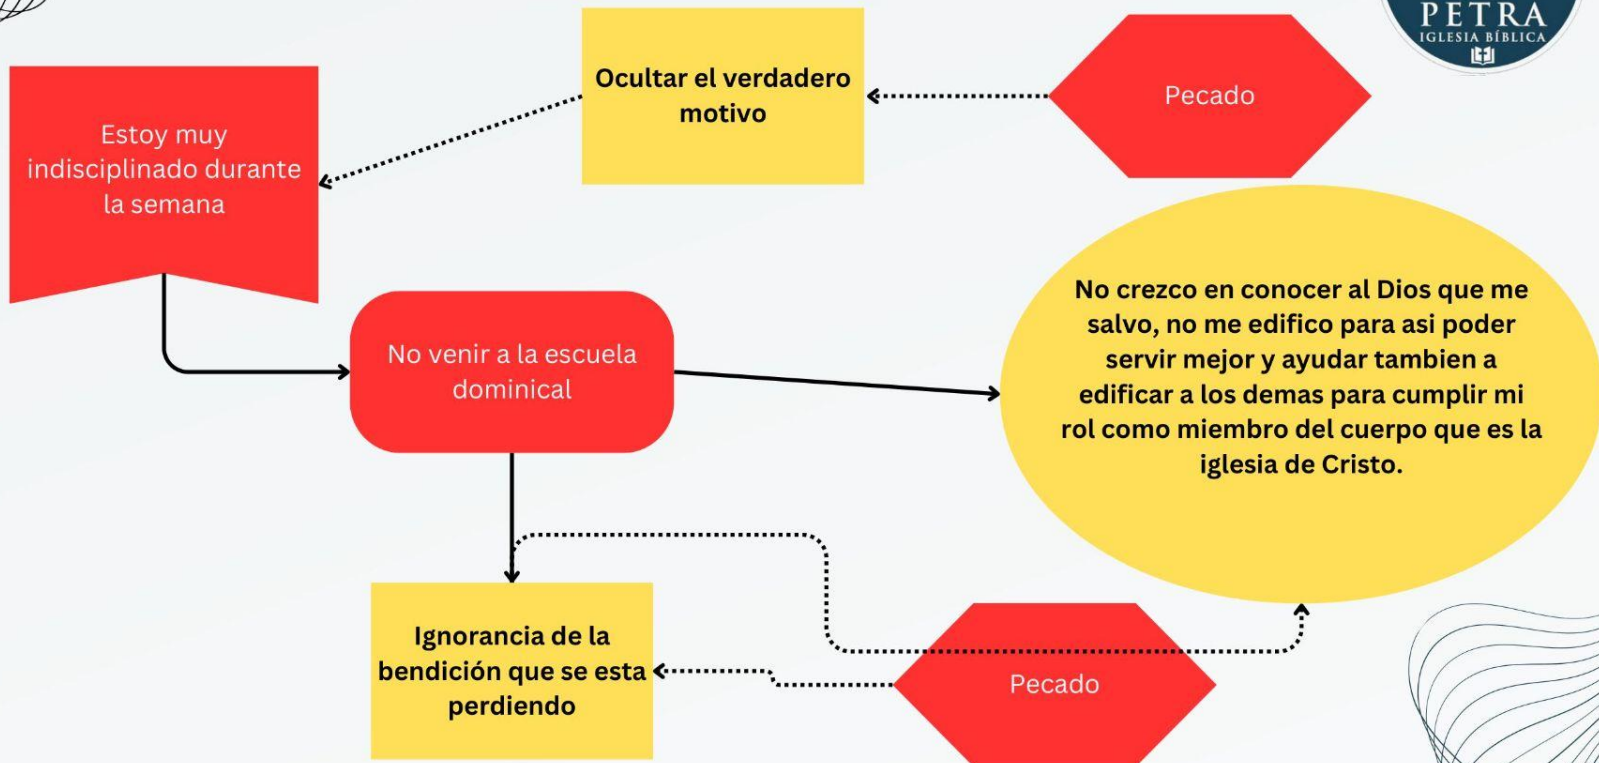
PETRA
IGLESIA BÍBLICA

Ocultar el verdadero motivo

Pecado

Estoy muy indisciplinado durante la semana

No venir a la escuela dominical

No crezco en conocer al Dios que me salvo, no me edifico para asi poder servir mejor y ayudar tambien a edificar a los demas para cumplir mi rol como miembro del cuerpo que es la iglesia de Cristo.

Ignorancia de la bendición que se esta perdiendo

Pecado